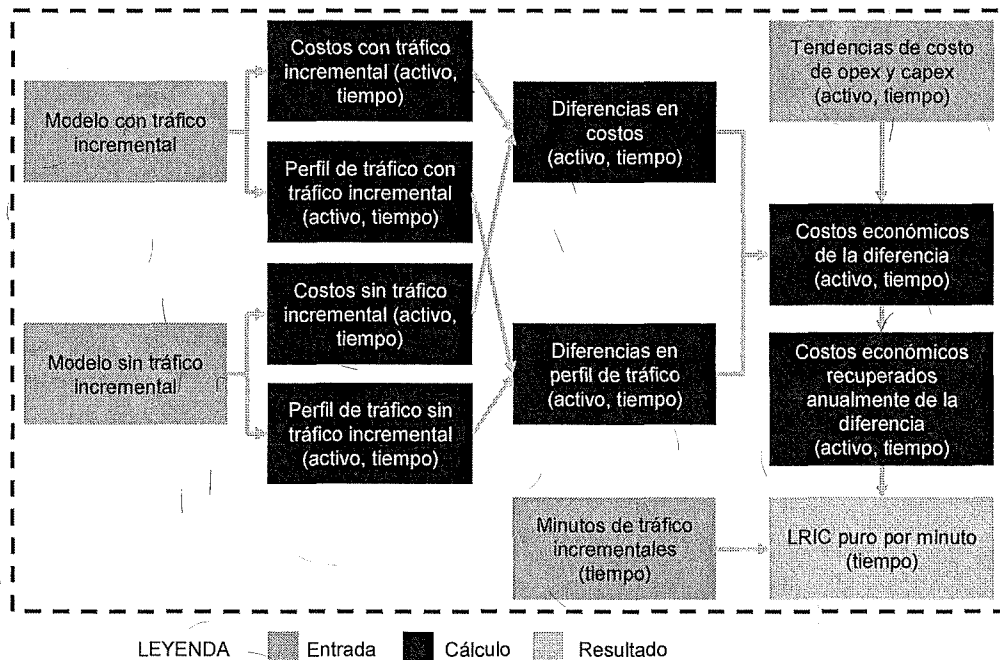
Modelo con tráfico incremental

Costos con tráfico incremental (activo, tiempo)

Perfil de tráfico con tráfico incremental (activo, tiempo)

Modelo sin tráfico incremental

Costos sin tráfico incremental (activo, tiempo)

Perfil de tráfico sin tráfico incremental (activo, tiempo)

Diferencias en costos (activo, tiempo)

Diferencias en perfil de tráfico (activo, tiempo)

Minutos de tráfico incrementales (tiempo)

Tendencias de costo de opex y capex (activo, tiempo)

Costos económicos de la diferencia (activo, tiempo)

Costos económicos recuperados anualmente de la diferencia (activo, tiempo)

LRIC puro por minuto (tiempo)

LEYENDA Entrada Cálculo Resultado